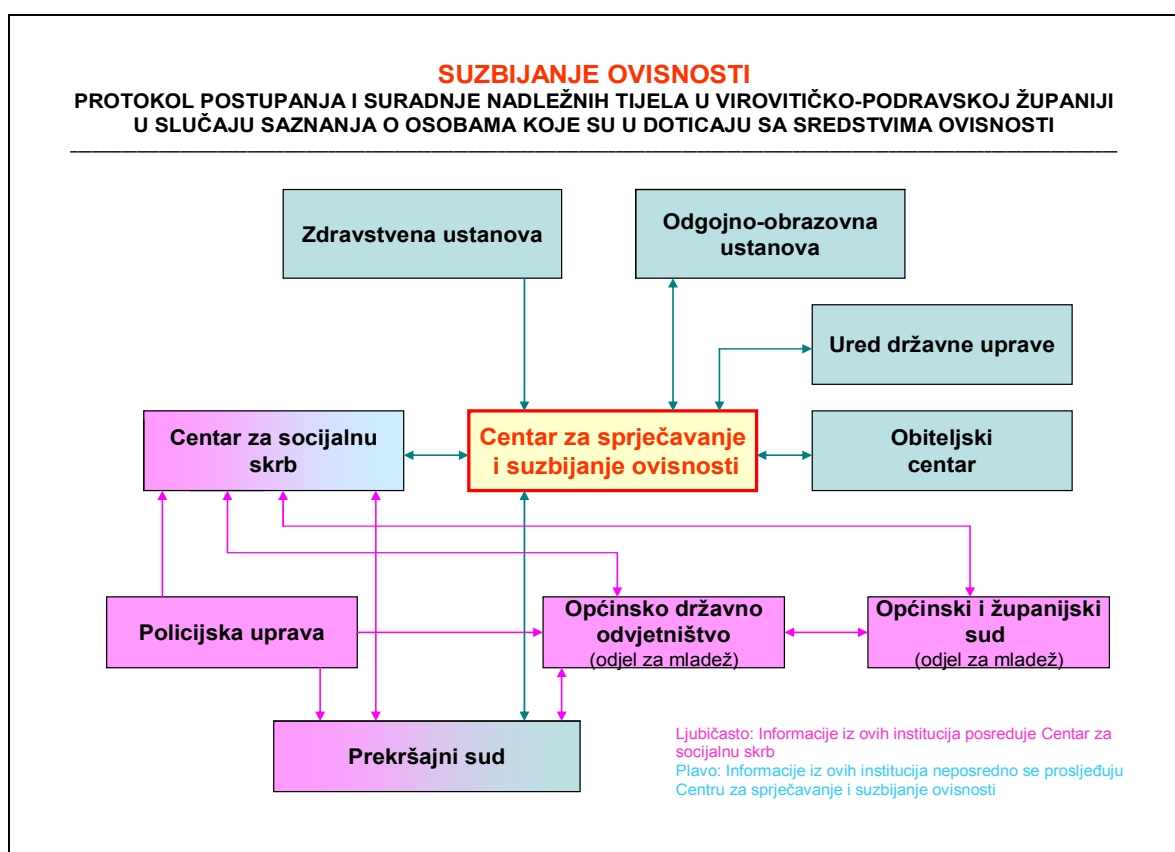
SUZBIJANJE OVISNOSTI
PROTOKOL POSTUPANJA I SURADNJE NADLEŽNIH TIJELA U VIROVITIČKO-PODRAVSKOJ ŽUPANIJI U SLUČAJU SAZNANJA O OSOBAMA KOJE SU U DOTICAJU SA SREDSTVIMA OVISNOSTI

Zdravstvena ustanova

Odgojno-obrazovna ustanova

Ured državne uprave

Centar za socijalnu skrb

Centar za sprječavanje i suzbijanje ovisnosti

Obiteljski centar

Policijska uprava

Općinsko državno odvjetništvo (odjel za mladež)

Općinski i županijski sud (odjel za mladež)

Prekršajni sud

Ljubičasto: Informacije iz ovih institucija posreduje Centar za socijalnu skrb
Plavo: Informacije iz ovih institucija neposredno se prosljeđuju Centru za sprječavanje i suzbijanje ovisnosti